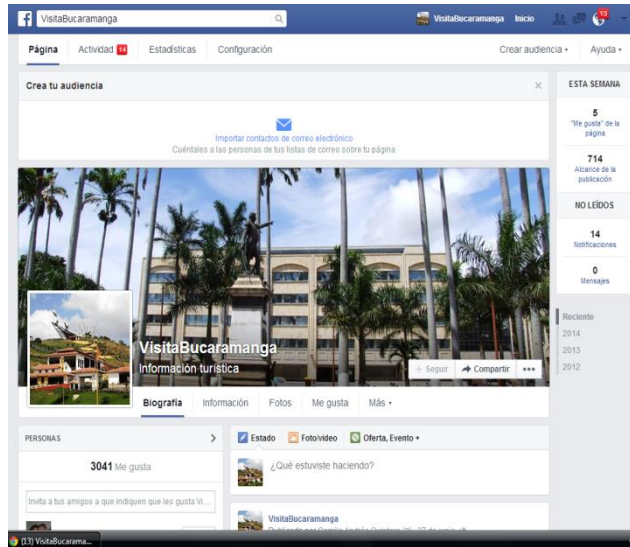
VisitaBucaramanga

VisitaBucaramanga Inicio 13

Página Actividad 14 Estadísticas Configuración Crear audiencia ▾ Ayuda ▾

Crea tu audiencia ×

Importar contactos de correo electrónico
Cuéntales a las personas de tus listas de correo sobre tu página

ESTA SEMANA

5
"Me gusta" de la página

714
Alcance de la publicación

NO LEÍDOS

14
Notificaciones

0
Mensajes

Reciente
2014
2013
2012

VisitaBucaramanga
Información turística

+ Seguir Compartir •••

Biografía Información Fotos Me gusta Más ▾

PERSONAS >

3041 Me gusta

Invita a tus amigos a que indiquen que les gusta Vi...

Estado Foto/video Oferta, Evento +

¿Qué estuviste haciendo?

VisitaBucaramanga
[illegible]

(13) VisitaBucarama...